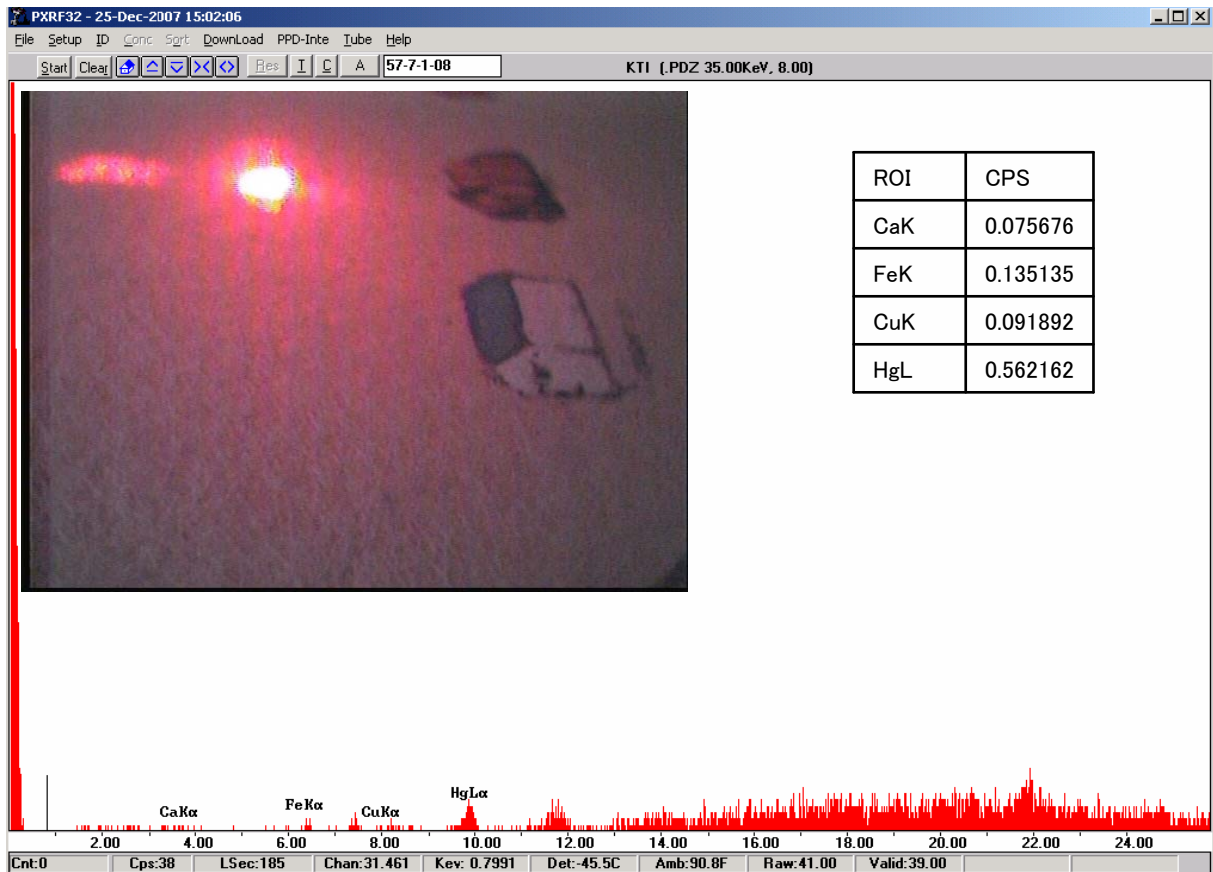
PXRF32 - 25-Dec-2007 15:02:06

File Setup ID Conc Sort DownLoad PPD-Inte Tube Help

Start Clear Res I C A 57-7-1-08 KTI (.PDZ 35.00KeV, 8.00)

| ROI | CPS |
|---|---|
| CaK | 0.075676 |
| FeK | 0.135135 |
| CuK | 0.091892 |
| HgL | 0.562162 |

CaKα FeKα CuKα HgLα

2.00 4.00 6.00 8.00 10.00 12.00 14.00 16.00 18.00 20.00 22.00 24.00

Cnt:0 Cps:38 LSec:185 Chan:31.461 Kev: 0.7991 Det:-45.5C Amb:90.8F Raw:41.00 Valid:39.00